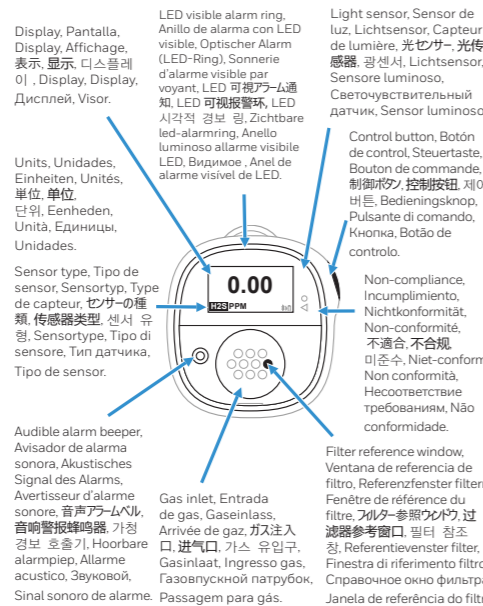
Display, Pantalla, Display, Affichage, 表示, 显示, 디스플레이, Display, Display, Дисплей, Visor.

LED visible alarm ring, Anillo de alarma con LED visible, Optischer Alarm (LED-Ring), Sonnerie d'alarme visible par voyant, LED 可視アラーム通知, LED 可视报警环, LED 시각적 경보 링, Zichtbare led-alarmring, Anello luminoso allarme visibile LED, Видимое, Anel de alarme visível de LED.

Light sensor, Sensor de luz, Lichtsensor, Capteur de lumière, 光センサー, 光传感器, 광센서, Lichtsensor, Sensore luminoso, Светочувствительный датчик, Sensor luminoso.

Control button, Botón de control, Steuertaste, Bouton de commande, 制御ボタン, 控制按钮, 제어 버튼, Bedieningsknop, Pulsante di comando, Кнопка, Botão de controlo.

Units, Unidades, Einheiten, Unités, 単位, 单位, 단위, Eenheden, Unità, Единицы, Unidades.

Sensor type, Tipo de sensor, Sensortyp, Type de capteur, センサーの種類, 传感器类型, 센서 유형, Sensortype, Tipo di sensore, Тип датчика, Tipo de sensor.

0.00
H2S PPM

Non-compliance, Incumplimiento, Nichtkonformität, Non-conformité, 不適合, 不合规, 미준수, Niet-conform, Non conformità, Несоответствие требованиям, Não conformidade.

Audible alarm beeper, Avisador de alarma sonora, Akustisches Signal des Alarms, Avertisseur d'alarme sonore, 音声アラームベル, 音响警报蜂鸣器, 가청 경보 호출기, Hoorbare alarmpiep, Allarme acustico, Звуковой, Sinal sonoro de alarme.

Gas inlet, Entrada de gas, Gaseinlass, Arrivée de gaz, ガス注入口, 进气口, 가스 유입구, Gasinlaat, Ingresso gas, Газовпускной патрубок, Passagem para gás.

Filter reference window, Ventana de referencia de filtro, Referenzfenster filter, Fenêtre de référence du filtre, フィルター参照ウィンドウ, 过滤器参考窗口, 필터 참조창, Referentievenster filter, Finestra di riferimento filtro, Справочное окно фильтра, Janela de referência do filtro.